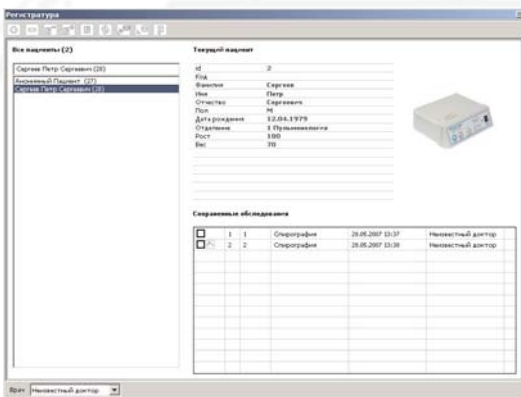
Регистратура

Все пациенты (2)

Сергеев Петр Сергеевич (28)

Анонимный Пациент (27)
Сергеев Петр Сергеевич (28)

Текущий пациент

| | |
|---|---|
| id | 2 |
| Год | |
| Фамилия | Сергеев |
| Имя | Петр |
| Отчество | Сергеевич |
| Пол | М |
| Дата рождения | 12.04.1979 |
| Отделение | 1 Пульмонология |
| Рост | 180 |
| Вес | 70 |

Сохраненные обследования

| | | | | | | |
|---|---|---|---|---|---|---|
| ☐ | | 1 | 1 | Спирография | 28.05.2007 13:37 | Неизвестный доктор |
| ☐ | | 2 | 2 | Спирография | 28.05.2007 13:38 | Неизвестный доктор |

Врач Неизвестный доктор